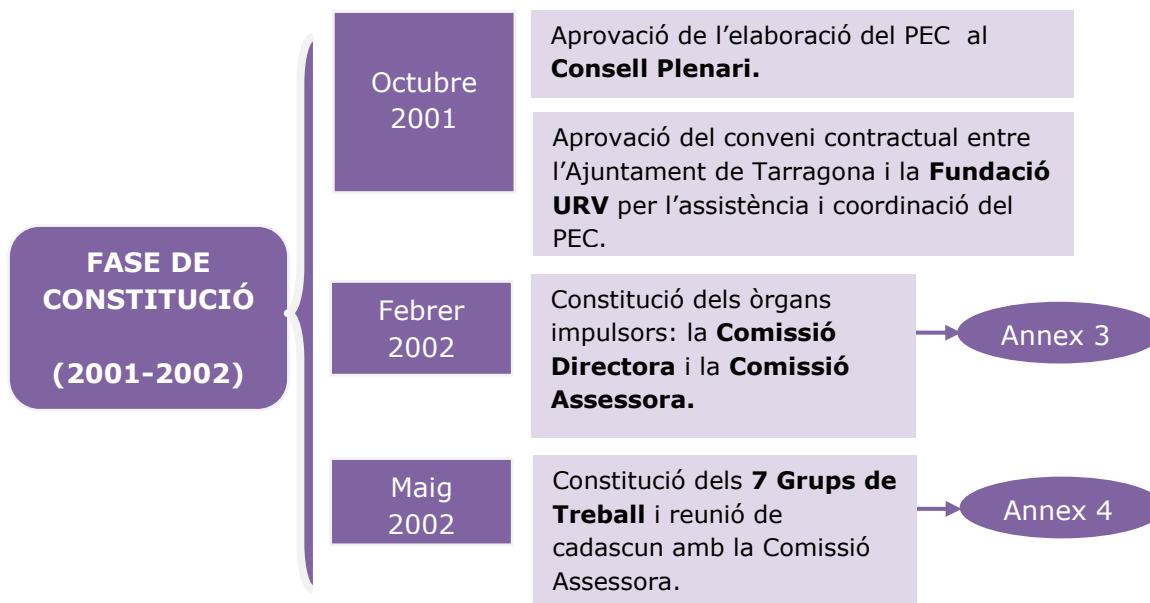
FASE DE CONSTITUCIÓ

(2001-2002)

Octubre 2001

Aprovació de l'elaboració del PEC al **Consell Plenari.**

Aprovació del conveni contractual entre l'Ajuntament de Tarragona i la **Fundació URV** per l'assistència i coordinació del PEC.

Febrer 2002

Constitució dels òrgans impulsors: la **Comissió Directora** i la **Comissió Assessora.**

Annex 3

Maig 2002

Constitució dels **7 Grups de Treball** i reunió de cadascun amb la Comissió Assessora.

Annex 4